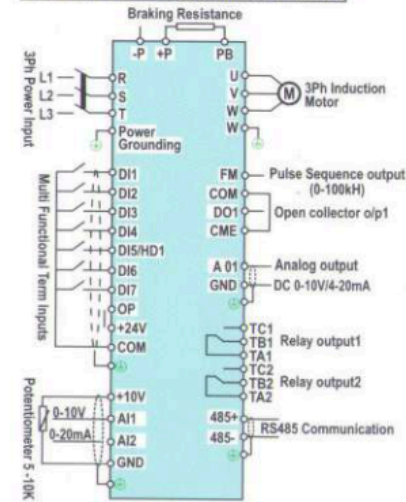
Braking Resistance

-P +P PB

3Ph Power Input

L1 R
L2 S
L3 T
Power Grounding

U
V
W
W

M 3Ph Induction Motor

Multi Functional Term Inputs

DI1
DI2
DI3
DI4
DI5/HD1
DI6
DI7
OP
+24V
COM

FM Pulse Sequence output (0-100kH)
COM
DO1 Open collector o/p1
CME

A 01 Analog output
GND DC 0-10V/4-20mA

TC1
TB1 Relay output1
TA1
TC2
TB2 Relay output2
TA2

Potentiometer 5-10K

+10V
0-10V AI1
0-20mA AI2
GND

485+
485- RS485 Communication